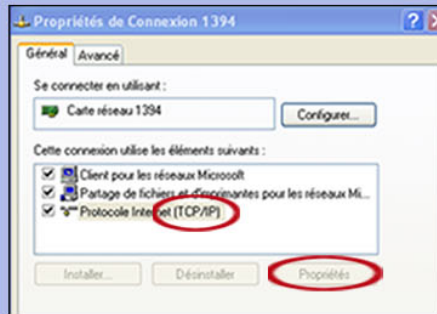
Propriétés de Connexion 1394

?

Général | Avancé

Se connecter en utilisant :

Carte réseau 1394

Configurer...

Cette connexion utilise les éléments suivants :

Client pour les réseaux Microsoft

Partage de fichiers et d'imprimantes pour les réseaux Mi...

Protocole Internet (TCP/IP)

Installer...

Désinstaller

Propriétés